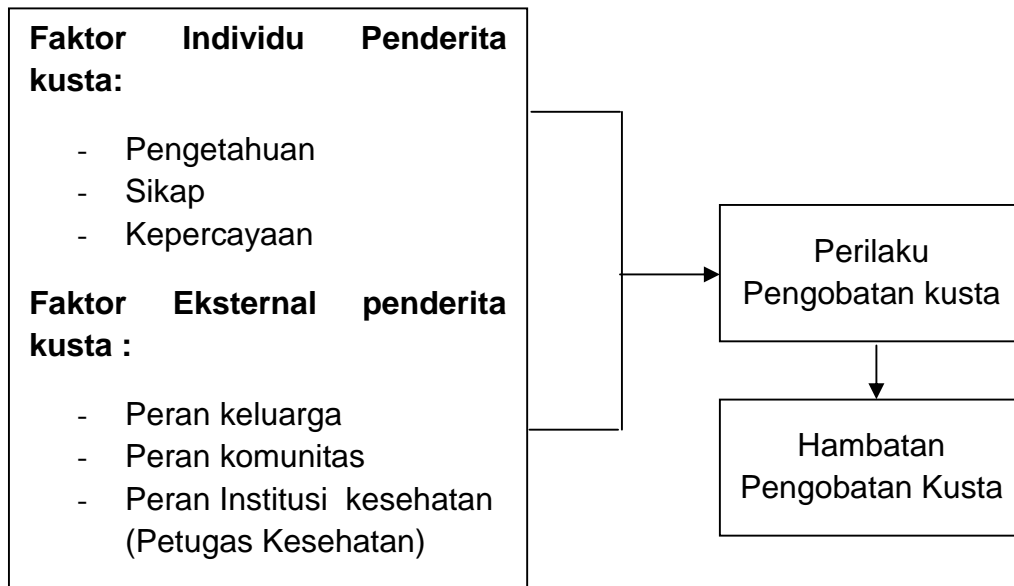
**Faktor Individu Penderita kusta:**

- Pengetahuan
- Sikap
- Kepercayaan

**Faktor Eksternal penderita kusta :**

- Peran keluarga
- Peran komunitas
- Peran Institusi kesehatan (Petugas Kesehatan)

Perilaku Pengobatan kusta

Hambatan Pengobatan Kusta